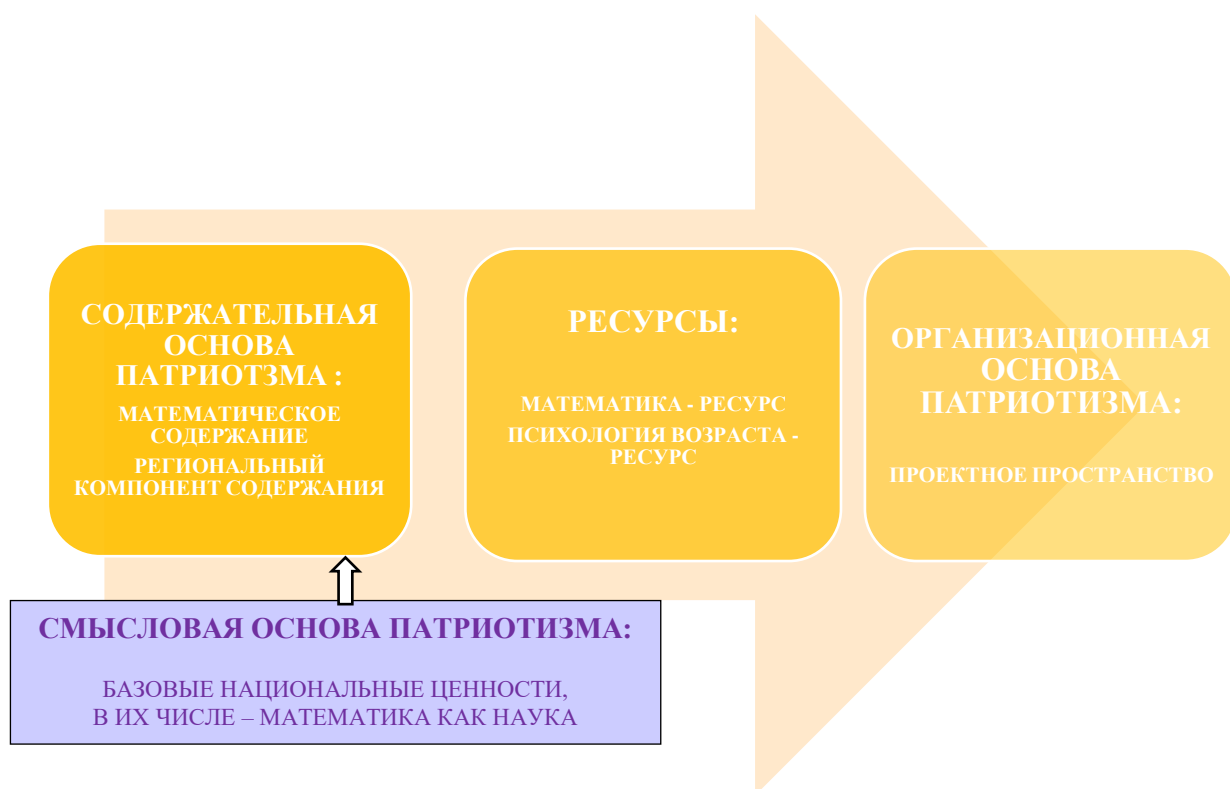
СОДЕРЖАТЕЛЬНАЯ ОСНОВА ПАТРИОТЗМА :

МАТЕМАТИЧЕСКОЕ СОДЕРЖАНИЕ

РЕГИОНАЛЬНЫЙ КОМПОНЕНТ СОДЕРЖАНИЯ

РЕСУРСЫ:

МАТЕМАТИКА - РЕСУРС

ПСИХОЛОГИЯ ВОЗРАСТА - РЕСУРС

ОРГАНИЗАЦИОННАЯ ОСНОВА ПАТРИОТИЗМА:

ПРОЕКТНОЕ ПРОСТРАНСТВО

СМЫСЛОВАЯ ОСНОВА ПАТРИОТИЗМА:

БАЗОВЫЕ НАЦИОНАЛЬНЫЕ ЦЕННОСТИ, В ИХ ЧИСЛЕ – МАТЕМАТИКА КАК НАУКА